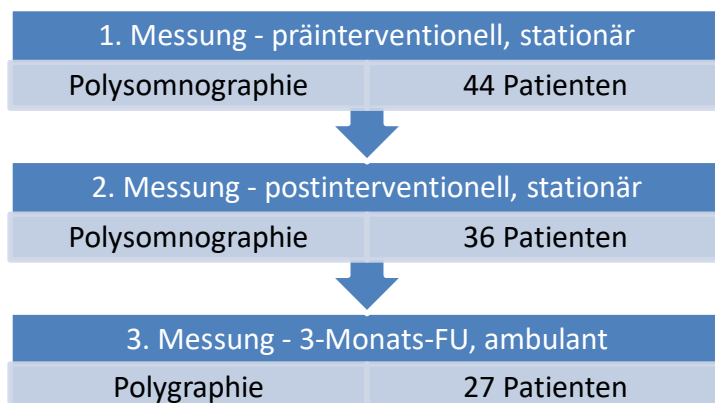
1. Messung - präinterventionell, stationär

Polysomnographie | 44 Patienten

2. Messung - postinterventionell, stationär

Polysomnographie | 36 Patienten

3. Messung - 3-Monats-FU, ambulant

Polygraphie | 27 Patienten